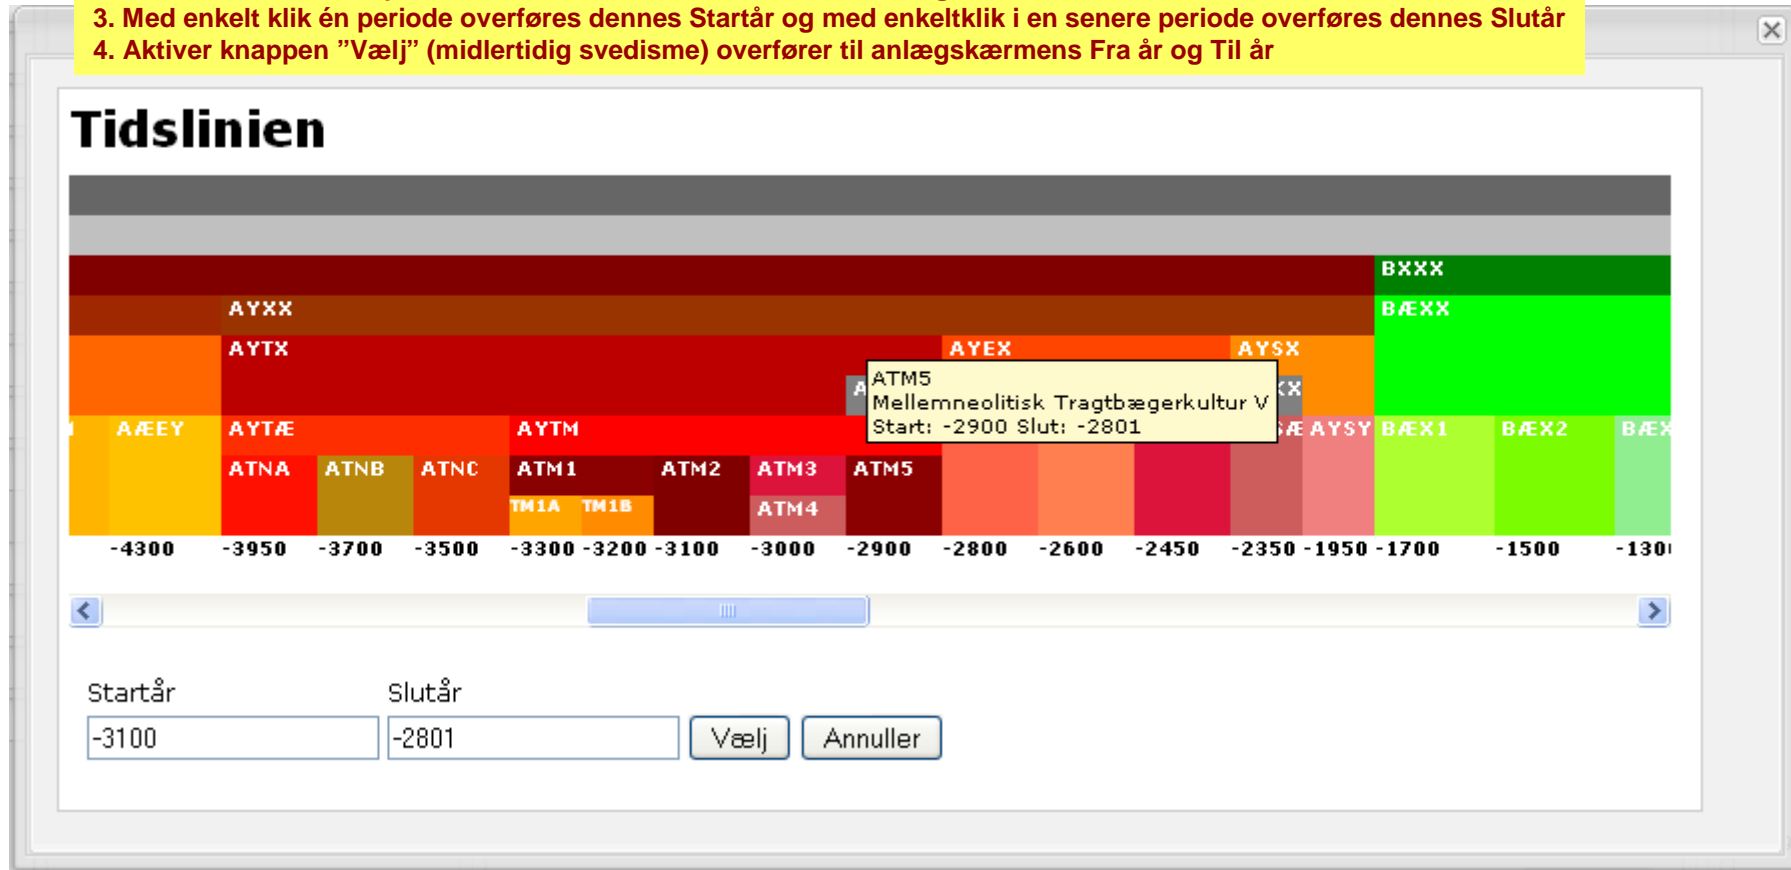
3. Med enkelt klik én periode overføres dennes Startår og med enkeltklik i en senere periode overføres dennes Slutår
4. Aktiver knappen "Vælj" (midlertidig svedisme) overfører til anlægskærmens Fra år og Til år

Tidslinien

BXXX
AYXX
BÆXX
AYTX
AYEX
AYSX
A
X
AÆEY
AYTÆ
AYTM
AYSY
BÆX1
BÆX2
BÆ
ATNA
ATNB
ATNC
ATM1
ATM2
ATM3
ATM5
TM1A
TM1B
ATM4

ATM5
Mellemneolitisk Tragtbægerkultur V
Start: -2900 Slut: -2801

-4300 -3950 -3700 -3500 -3300 -3200 -3100 -3000 -2900 -2800 -2600 -2450 -2350 -1950 -1700 -1500 -130

Startår
Slutår
-3100
-2801
Vælj
Annuller